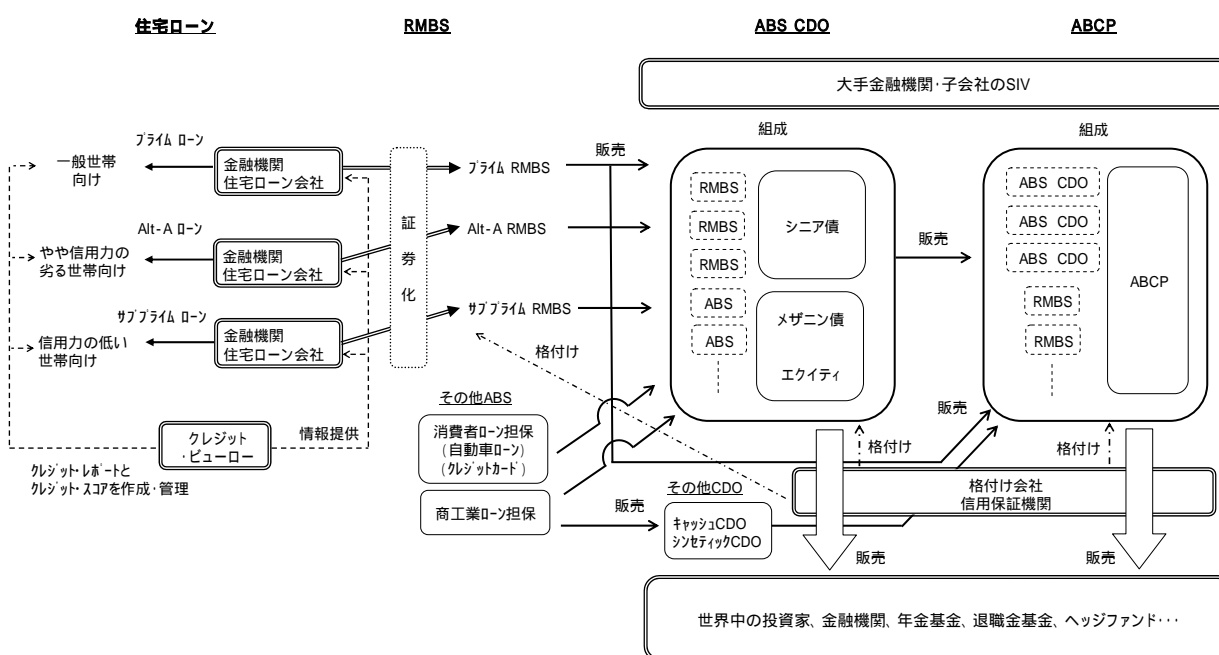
住宅ローン

RMBS

ABS CDO

ABCP

大手金融機関･子会社のSIV

組成

組成

ﾌﾟﾗｲﾑ ﾛｰﾝ

一般世帯向け

金融機関
住宅ローン会社

証券化

ﾌﾟﾗｲﾑ RMBS

販売

Alt-A ﾛｰﾝ

やや信用力の劣る世帯向け

金融機関
住宅ローン会社

Alt-A RMBS

ｻﾌﾞﾌﾟﾗｲﾑ ﾛｰﾝ

信用力の低い世帯向け

金融機関
住宅ローン会社

ｻﾌﾞﾌﾟﾗｲﾑ RMBS

格付け

RMBS

RMBS

RMBS

ABS

ABS

シニア債

メザニン債

エクイティ

販売

ABS CDO

ABS CDO

ABS CDO

RMBS

RMBS

ABCP

その他ABS

消費者ﾛｰﾝ担保
(自動車ﾛｰﾝ)
(ｸﾚｼﾞｯﾄｶｰﾄﾞ)

商工業ﾛｰﾝ担保

クレジット
･ビューロー

情報提供

ｸﾚｼﾞｯﾄ･ﾚﾎﾟｰﾄと
ｸﾚｼﾞｯﾄ･ｽｺｱを作成･管理

販売

その他CDO

ｷｬｯｼｭCDO
ｼﾝｾﾃｨｯｸCDO

販売

格付け

格付け

格付け会社
信用保証機関

販売

販売

世界中の投資家、金融機関、年金基金、退職金基金、ヘッジファンド･･･